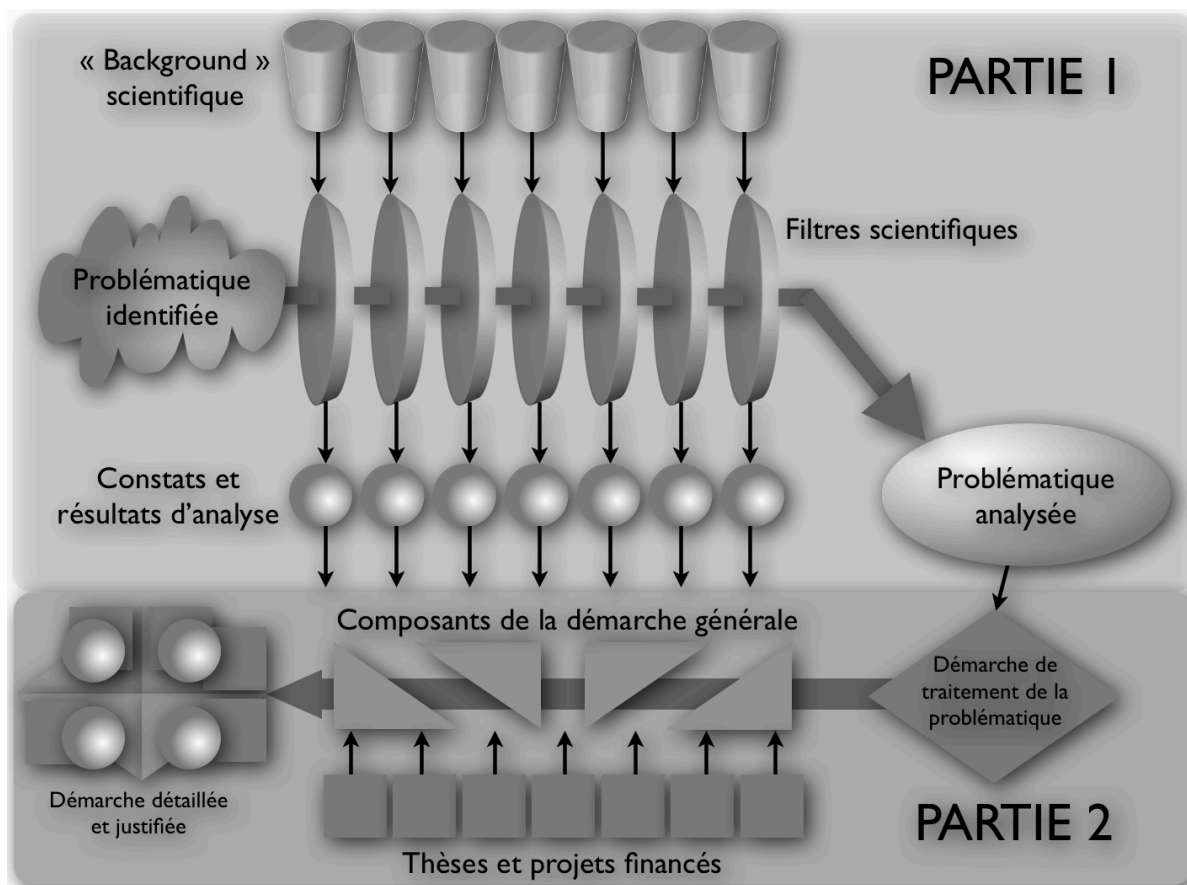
« Background » scientifique

PARTIE 1

Filtres scientifiques

Problématique identifiée

Constats et résultats d'analyse

Problématique analysée

Composants de la démarche générale

Démarche de traitement de la problématique

Démarche détaillée et justifiée

PARTIE 2

Thèses et projets financés